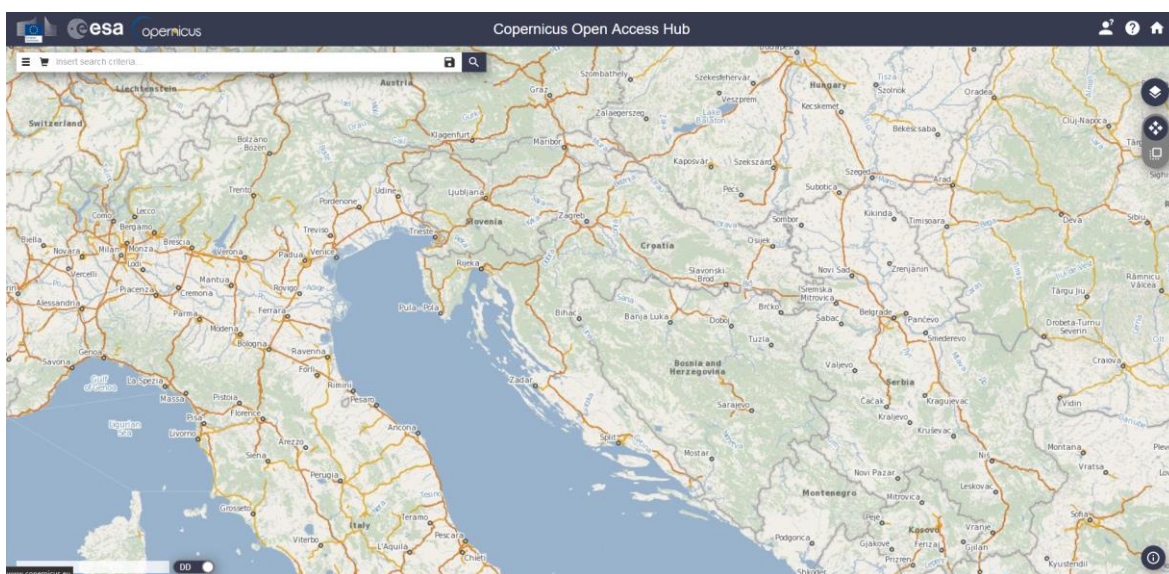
esa opernicus Copernicus Open Access Hub

insert search criteria...

Austria
Liechtenstein
Switzerland
Bolzano Bozen
Trento
Como
Lecco
Bergamo
Biella
Novara
Milan
Monza
Brescia
Vercelli
Lodi
Verona
Padua
Venice
Treviso
Pordenone
Udine
Trieste
Ljubljana
Klagenfurt
Graz
Szombathely
Székesfehérvár
Hungary
Szolnok
Oradea
Veszprém
Kecskemét
Zalaegerszeg
Lake Balaton
Maribor
Békéscsaba
Cluj-Napoca
Kaposvár
Szekszárd
Szeged
Arad
Pécs
Subotica
Slovenia
Zagreb
Kikinda
Timișoara
Deva
Sibiu
Sombor
Osijek
Croatia
Novi Sad
Zrenjanin
Slavonski Brod
Sremska Mitrovica
Râmnicu Vâlcea
Târgu Jiu
Rijeka
Mantua
Cremona
Piacenza
Alessandria
Rovigo
Ferrara
Parma
Modena
Bologna
Genoa
Savona
Gulf of Genoa
La Spezia
Massa
Pistoia
Florence
Pisa
Livorno
Ligurian Sea
Ravenna
Forlì
Rimini
Pesaro
Ancona
Arezzo
Siena
Perugia
Grosseto
Italy
Teramo
Pescara
L'Aquila
Chieti
Viterbo
Pula - Pola
Bihać
Banja Luka
Doboj
Brčko
Šabac
Belgrade
Pančevo
Smederevo
Drobeta-Turnu Severin
Tuzla
Valjevo
Craiova
Bosnia and Herzegovina
Serbia
Zadar
Sarajevo
Čačak
Kragujevac
Kraljevo
Kruševac
Vidin
Split
Mostar
Montana
Pleven
Vratsa
Niš
Novi Pazar
Leskovac
Montenegro
Mitrovica
Sofia
Peje
Kosovo
Vranje
Podgorica
Gjakove
Ferizaj
Prizren
Gjilan
Kyustendil
Shkoder

DD